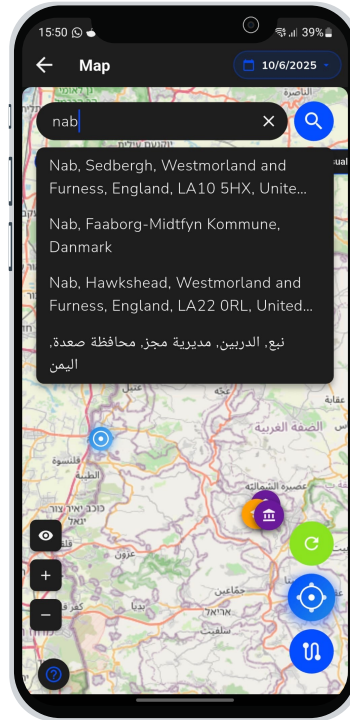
15:50 39%

Map

10/6/2025

nab

Nab, Sedbergh, Westmorland and Furness, England, LA10 5HX, Unite...

Nab, Faaborg-Midtfyn Kommune, Danmark

Nab, Hawkshead, Westmorland and Furness, England, LA22 0RL, United...

نبع, الدربين, مديرية مجز, محافظة صعدة, اليمن

الضفة الغربية

עקבה

עסירה הצפונית

טייבה

קלנסווה

כוכב יאיר

עזון

אריאל

סלפית

כפר קאסם

ג'מאעין